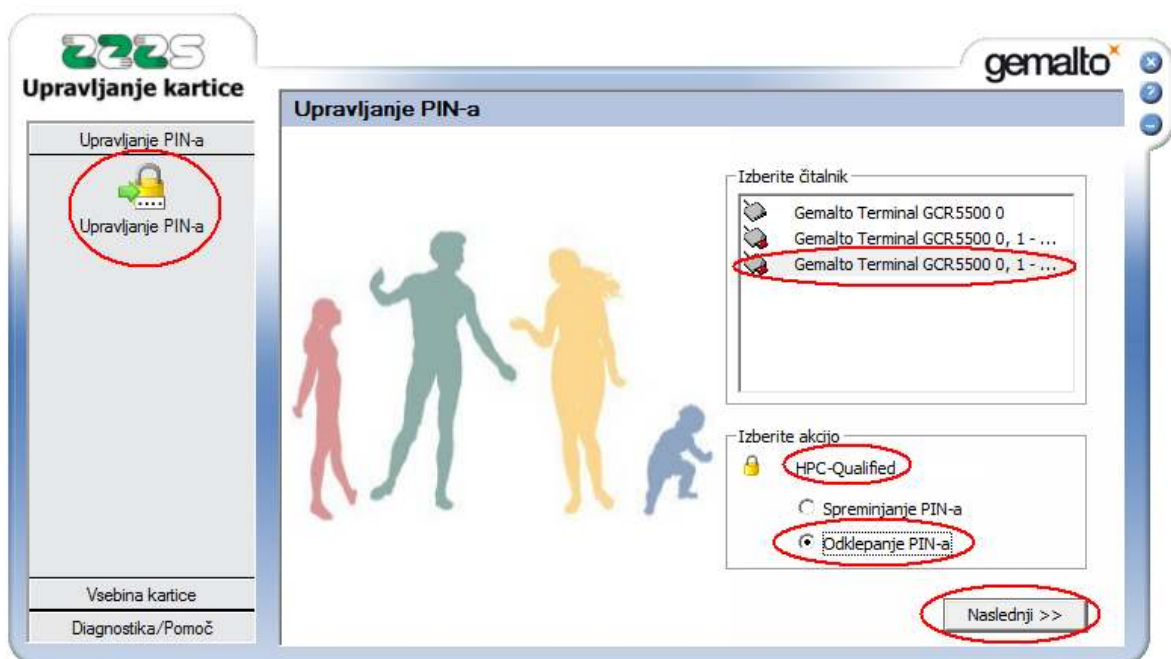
ZZZS
Upravljanje kartice

Upravljanje PIN-a

Upravljanje PIN-a

Vsebina kartice

Diagnostika/Pomoč

gemalto

Upravljanje PIN-a

Izberite čitalnik

Gemalto Terminal GCR5500 0

Gemalto Terminal GCR5500 0, 1 - ...

Gemalto Terminal GCR5500 0, 1 - ...

Izberite akcijo

HPC-Qualified

Spreminjanje PIN-a

Odklepanje PIN-a

Naslednji >>